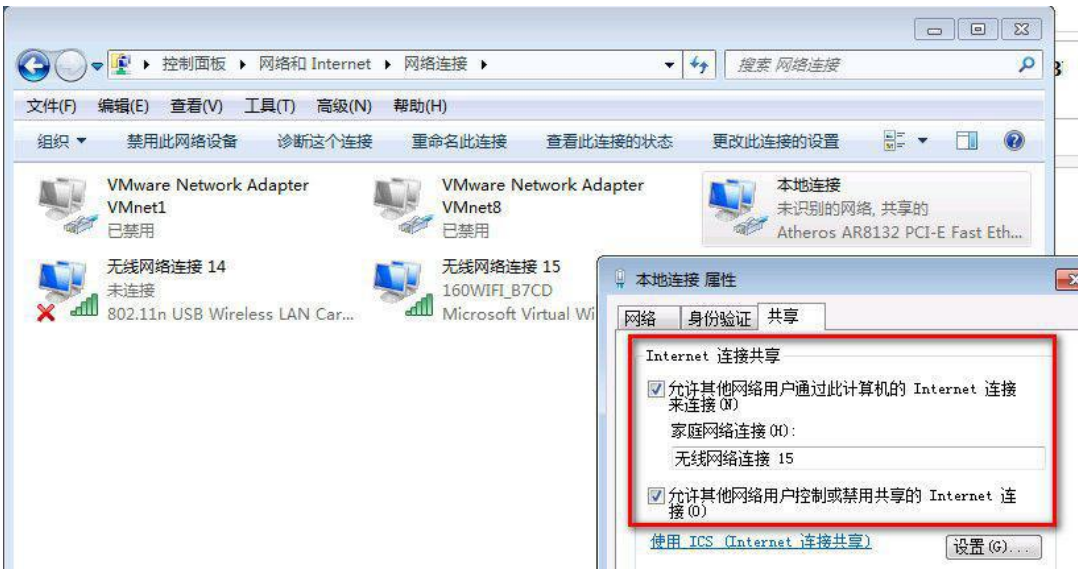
控制面板 ▸ 网络和 Internet ▸ 网络连接 ▸

搜索 网络连接

文件(F) 编辑(E) 查看(V) 工具(T) 高级(N) 帮助(H)

组织 ▾ 禁用此网络设备 诊断这个连接 重命名此连接 查看此连接的状态 更改此连接的设置

VMware Network Adapter VMnet1
已禁用

VMware Network Adapter VMnet8
已禁用

本地连接
未识别的网络, 共享的
Atheros AR8132 PCI-E Fast Eth...

无线网络连接 14
未连接
802.11n USB Wireless LAN Car...

无线网络连接 15
160WIFI_B7CD
Microsoft Virtual Wi

本地连接 属性

网络 身份验证 共享

Internet 连接共享

允许其他网络用户通过此计算机的 Internet 连接来连接(N)

家庭网络连接(H):

无线网络连接 15

允许其他网络用户控制或禁用共享的 Internet 连接(O)

使用 ICS (Internet 连接共享)

设置(G)...